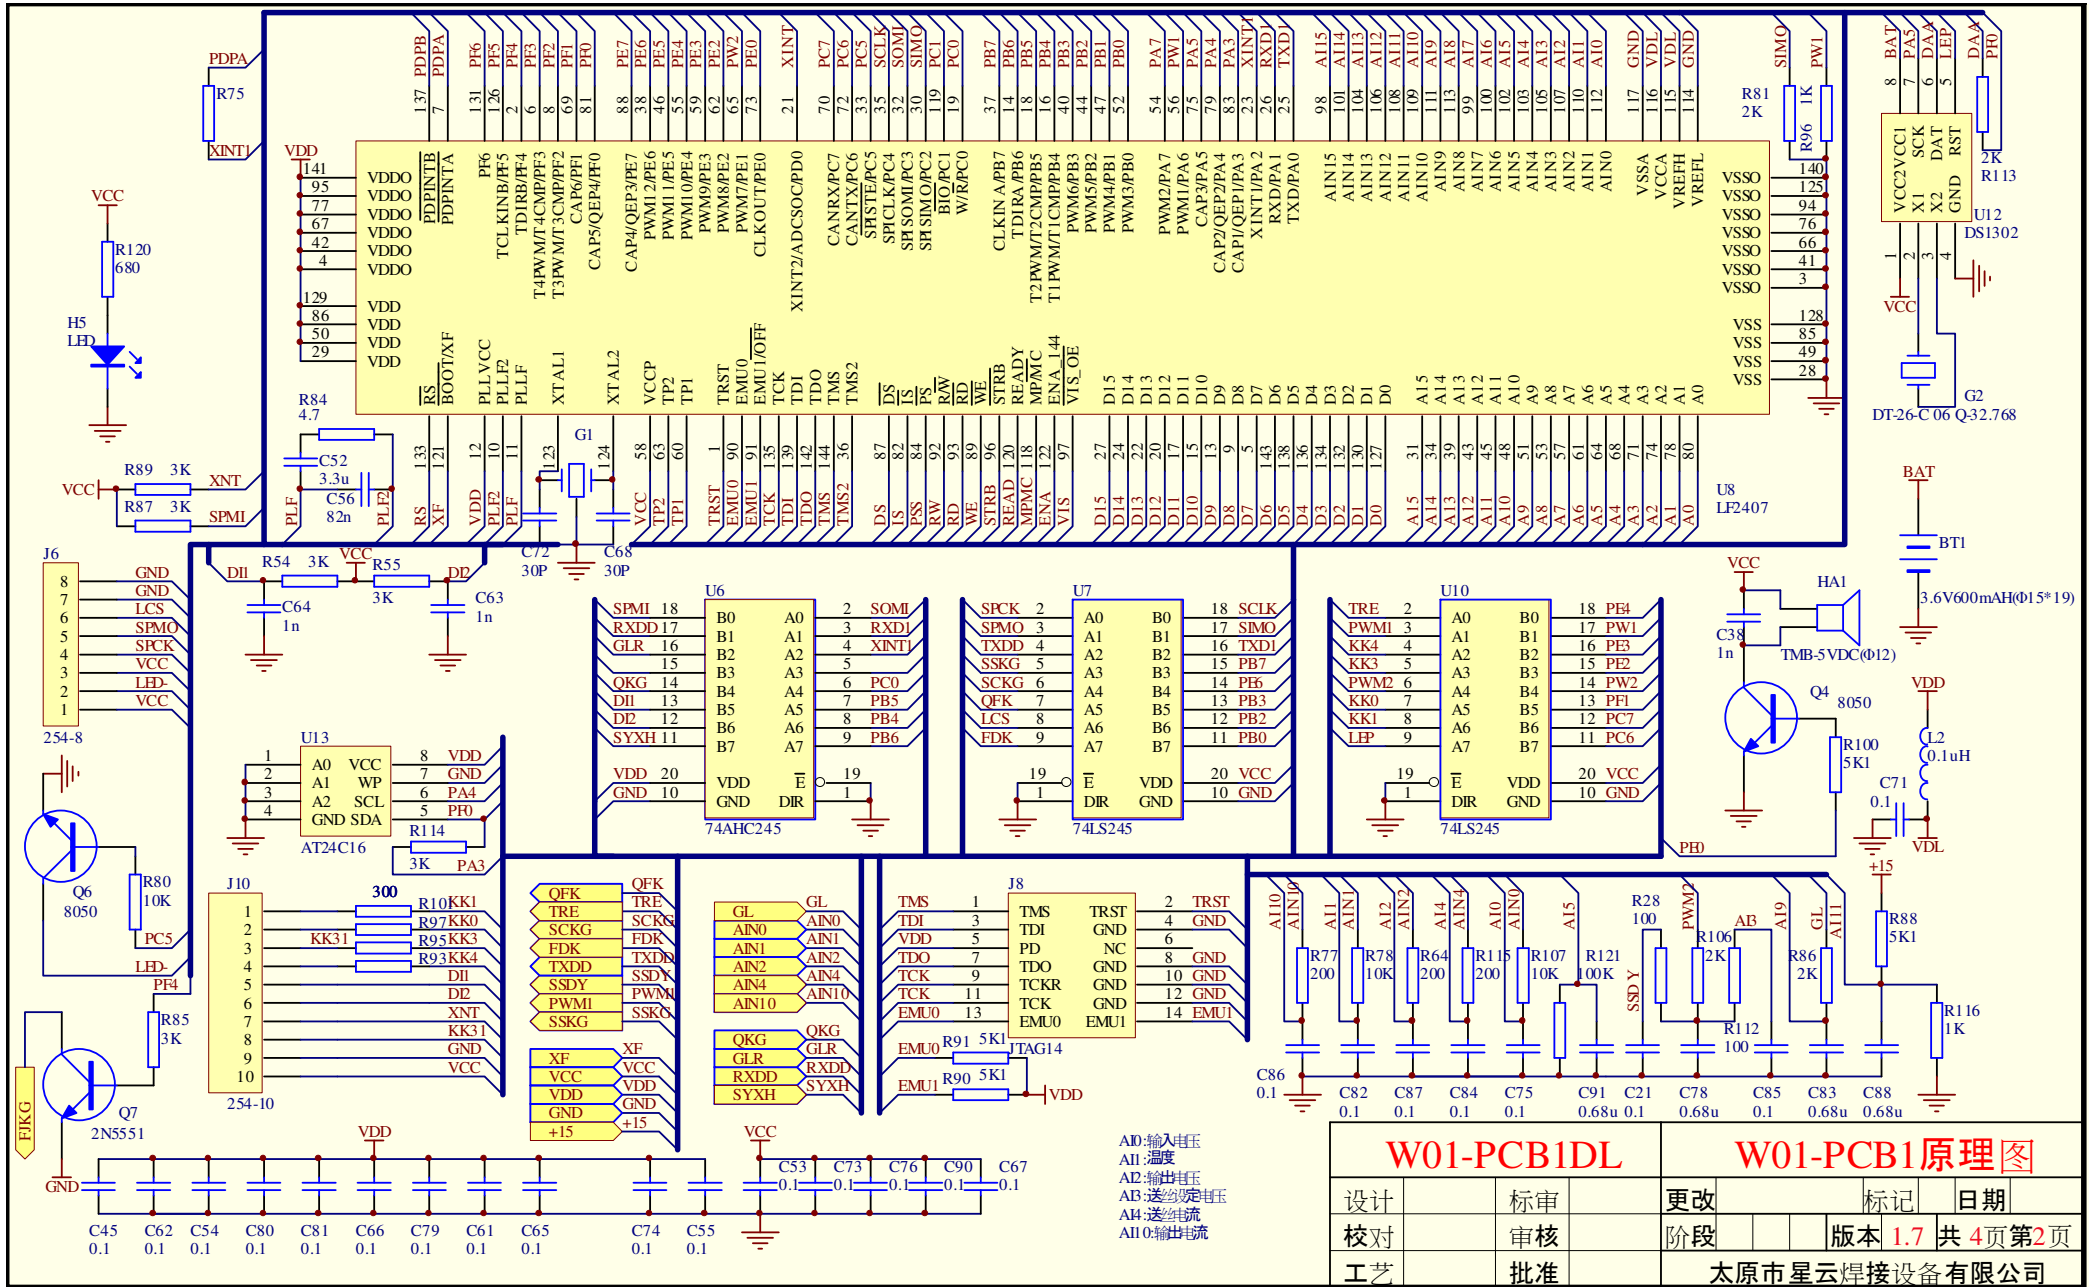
PDPB PDPA PF6 PF5 PF4 PF3 PF2 PF1 PF0 PE7 PE6 PE5 PE4 PE3 PE2 PWM2 PE0 XINT1 PC7 PC6 PC5 SCLK SOMI SIMO PC1 PC0 PB7 PB6 PB5 PB4 PB3 PB2 PB1 PB0 PA7 PWM1 PA5 PA4 PA3 XINT1 RXD1 TXD1 AI15 AI14 AI13 AI12 AI11 AI10 AI9 AI8 AI7 AI6 AI5 AI4 AI3 AI2 AI1 AI0 GND VDL VDL GND SIMO PWM1

U8
LF2407

PDPA
R75
XINT1
VDD
VCC
R120
680
H5
LED
R84
4.7
C52
3.3u
C56
82n
R89 3K
R87 3K
VCC
XNT
SPMI
G1
C72
30P
C68
30P

R81
2K
R96
1K
U12
DS1302
R113
2K
VCC
G2
DT-26-C 06 Q-32.768
BAT
BT1
3.6V600mAH(Φ15*19)

J6
254-8
GND GND LCS SPMO SPCK VCC LED VCC
DI1 R54 3K VCC R55 3K DI2
C64 1n C63 1n

U6 74AHC245
U7 74LS245
U10 74LS245
HA1
TMB-5VDC(Φ12)
C38 1n
Q4 8050
R100 5K1
VDD
L2 0.1uH
C71 0.1
VDL
PE0

U13 AT24C16
R114 3K
Q6 8050
R80 10K
PC5
LED
PF4
R85 3K
Q7 2N5551
FJKG
GND
J10 254-10
300
R10 KK1
R97 KK0
R95 KK3
R93 KK4
KK31

J8
JTAG14
R91 5K1
R90 5K1
VDD

+15
R88 5K1
R116 1K
R28 100
R106 2K
R112 100
R86 2K
R77 200
R78 10K
R64 200
R115 200
R107 10K
R121 100K
C86 0.1 C82 0.1 C87 0.1 C84 0.1 C75 0.1 C91 0.68u C21 0.1 C78 0.68u C85 0.1 C83 0.68u C88 0.68u

VDD
C45 0.1 C62 0.1 C54 0.1 C80 0.1 C81 0.1 C66 0.1 C79 0.1 C61 0.1 C65 0.1 C74 0.1 C55 0.1
VCC
C53 0.1 C73 0.1 C76 0.1 C90 0.1 C67 0.1

AI0:输入电压
AI1:温度
AI2:输出电压
AI3:送丝设定电压
AI4:送丝电流
AI10:输出电流

W01-PCB1DL
W01-PCB1原理图
设计 标审 更改 标记 日期
校对 审核 阶段 版本 1.7 共 4页第2页
工艺 批准 太原市星云焊接设备有限公司